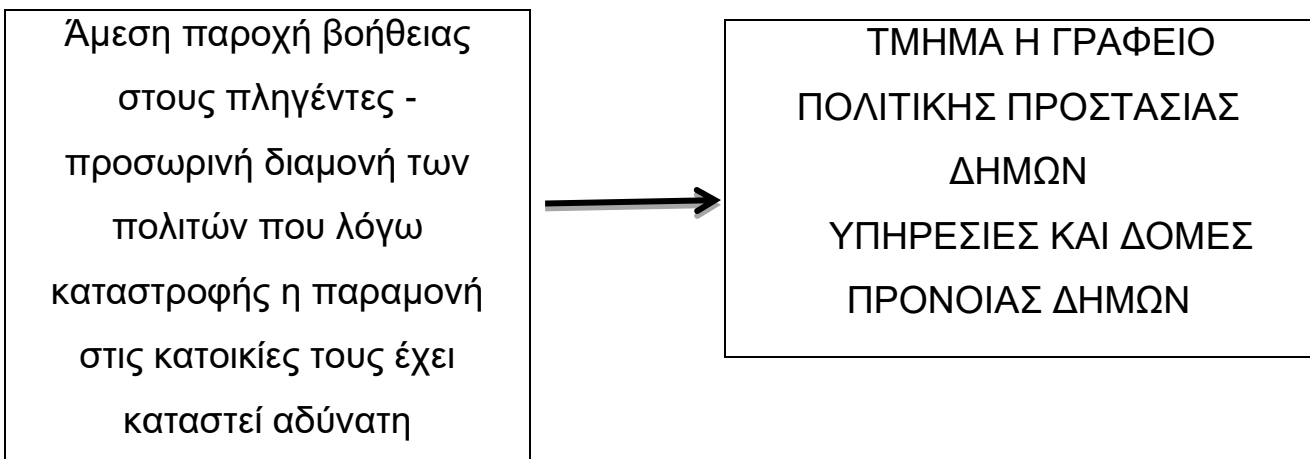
Άμεση παροχή βοήθειας στους πληγέντες - προσωρινή διαμονή των πολιτών που λόγω καταστροφής η παραμονή στις κατοικίες τους έχει καταστεί αδύνατη

ΤΜΗΜΑ Η ΓΡΑΦΕΙΟ ΠΟΛΙΤΙΚΗΣ ΠΡΟΣΤΑΣΙΑΣ ΔΗΜΩΝ
ΥΠΗΡΕΣΙΕΣ ΚΑΙ ΔΟΜΕΣ ΠΡΟΝΟΙΑΣ ΔΗΜΩΝ